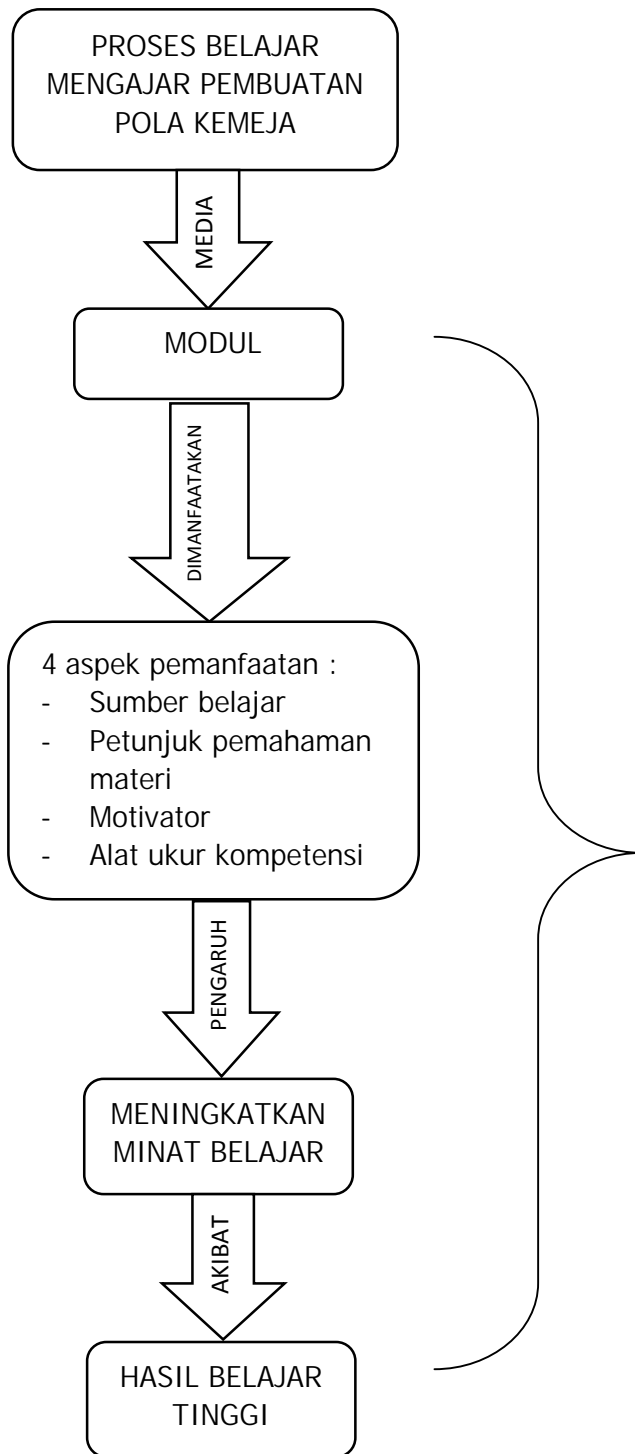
PROSES BELAJAR MENGAJAR PEMBUATAN POLA KEMEJA

MEDIA

MODUL

DIMANFAATAKAN

4 aspek pemanfaatan :
- Sumber belajar
- Petunjuk pemahaman materi
- Motivator
- Alat ukur kompetensi

PENGARUH

MENINGKATKAN MINAT BELAJAR

AKIBAT

HASIL BELAJAR TINGGI